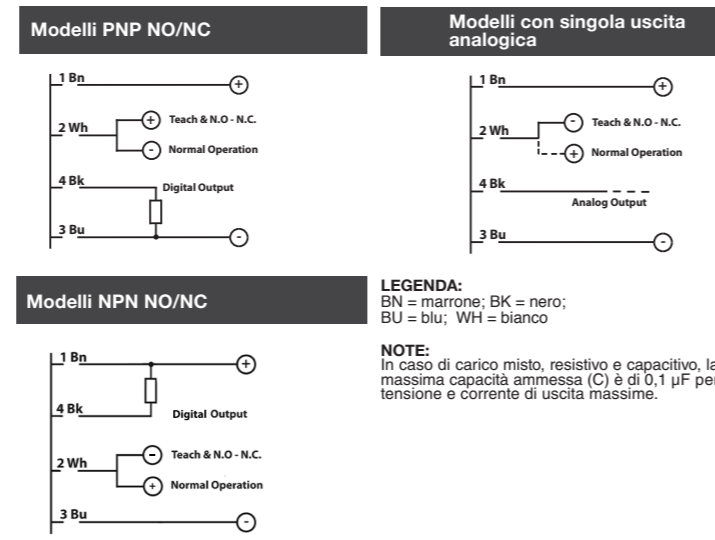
Modelli PNP NO/NC

1 Bn
+
2 Wh
+ Teach & N.O - N.C.
- Normal Operation
4 Bk
Digital Output
3 Bu
-

Modelli NPN NO/NC

1 Bn
+
4 Bk
Digital Output
2 Wh
- Teach & N.O - N.C.
+ Normal Operation
3 Bu
-

Modelli con singola uscita analogica

1 Bn
+
2 Wh
- Teach & N.O - N.C.
+ Normal Operation
4 Bk
Analog Output
3 Bu
-

LEGENDA:
BN = marrone; BK = nero;
BU = blu; WH = bianco

NOTE:
In caso di carico misto, resistivo e capacitivo, la massima capacità ammessa (C) è di 0,1 µF per tensione e corrente di uscita massime.